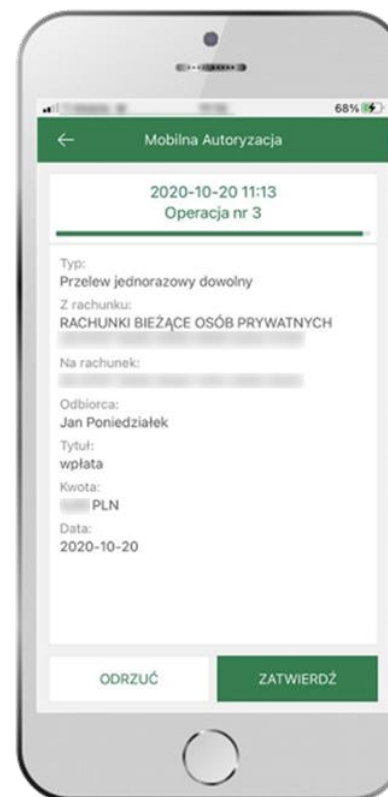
68%

Mobilna Autoryzacja

2020-10-20 11:13
Operacja nr 3

Typ:
Przelew jednorazowy dowolny
Z rachunku:
RACHUNKI BIEŻĄCE OSÓB PRYWATNYCH
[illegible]
Na rachunek:
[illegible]
Odbiorca:
Jan Poniedziałek
Tytuł:
wpłata
Kwota:
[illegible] PLN
Data:
2020-10-20

ODRZUĆ
ZATWIERDŹ